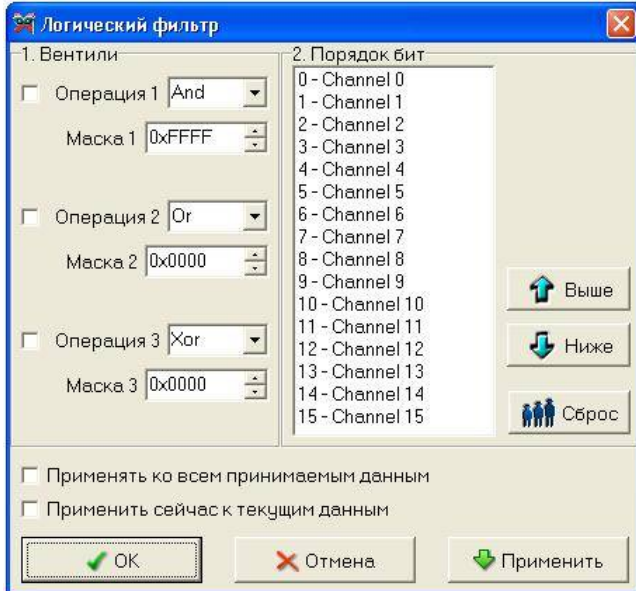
Логический фильтр

1. Вентили

Операция 1 And

Маска 1 0xFFFF

Операция 2 Or

Маска 2 0x0000

Операция 3 Xor

Маска 3 0x0000

2. Порядок бит

0 - Channel 0
1 - Channel 1
2 - Channel 2
3 - Channel 3
4 - Channel 4
5 - Channel 5
6 - Channel 6
7 - Channel 7
8 - Channel 8
9 - Channel 9
10 - Channel 10
11 - Channel 11
12 - Channel 12
13 - Channel 13
14 - Channel 14
15 - Channel 15

Выше

Ниже

Сброс

Применять ко всем принимаемым данным

Применить сейчас к текущим данным

OK

Отмена

Применить